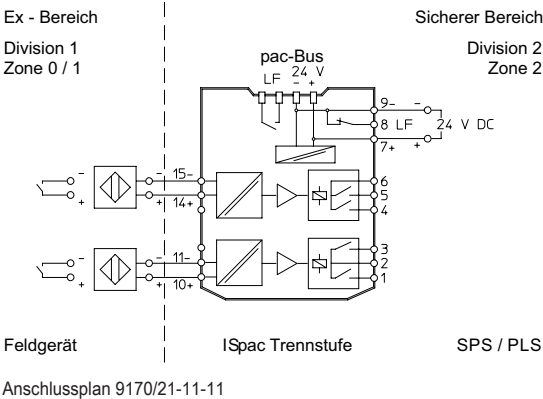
Ex - Bereich

Division 1
Zone 0 / 1

Sicherer Bereich

Division 2
Zone 2

pac-Bus
LF 24 V
- +

9-
8 LF
7+

-
24 V DC
+

-
+
15-
14+

6
5
4

-
+
11-
10+

3
2
1

Feldgerät

ISpac Trennstufe

SPS / PLS

Anschlussplan 9170/21-11-11